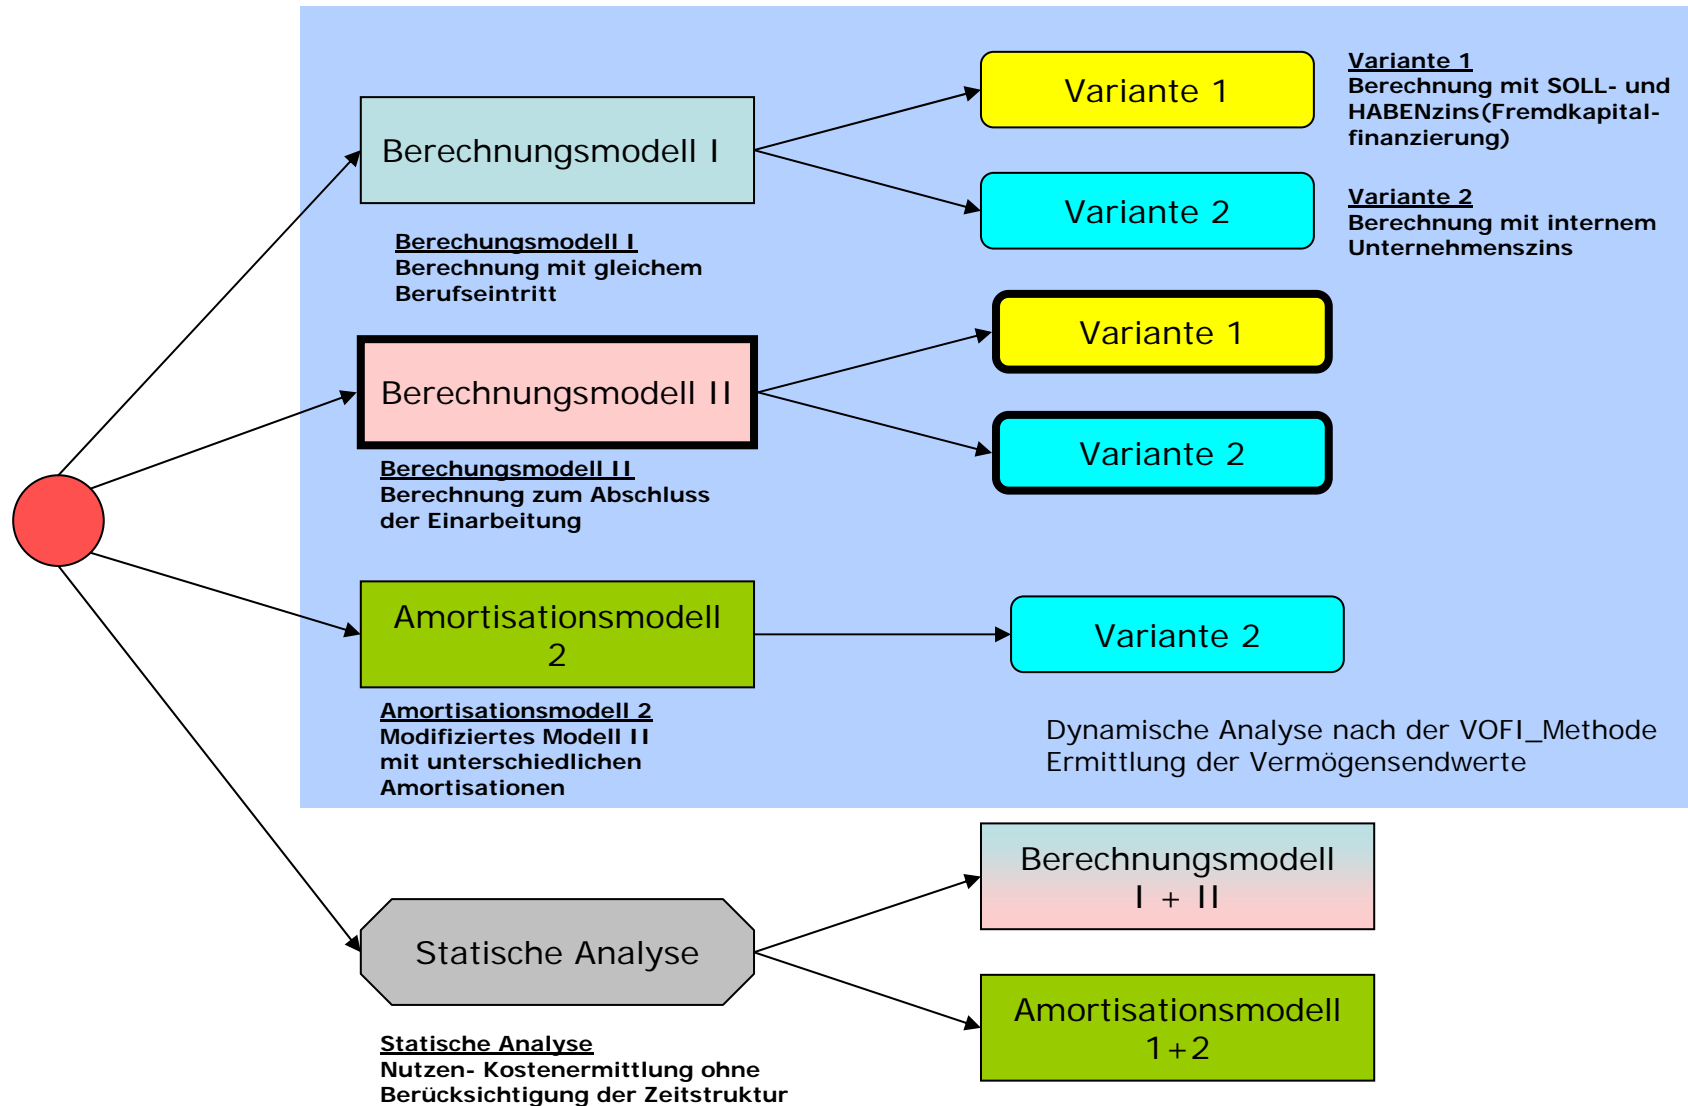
Berechnungsmodell I

Variante 1

Variante 1
Berechnung mit SOLL- und HABENzins(Fremdkapitalfinanzierung)

Variante 2

Variante 2
Berechnung mit internem Unternehmenszins

Berechungsmodell I
Berechnung mit gleichem Berufseintritt

Berechnungsmodell II

Variante 1

Variante 2

Berechungsmodell II
Berechnung zum Abschluss der Einarbeitung

Amortisationsmodell 2

Variante 2

Amortisationsmodell 2
Modifiziertes Modell II mit unterschiedlichen Amortisationen

Dynamische Analyse nach der VOFI_Methode
Ermittlung der Vermögensendwerte

Berechnungsmodell I + II

Statische Analyse

Amortisationsmodell 1+2

Statische Analyse
Nutzen- Kostenermittlung ohne Berücksichtigung der Zeitstruktur